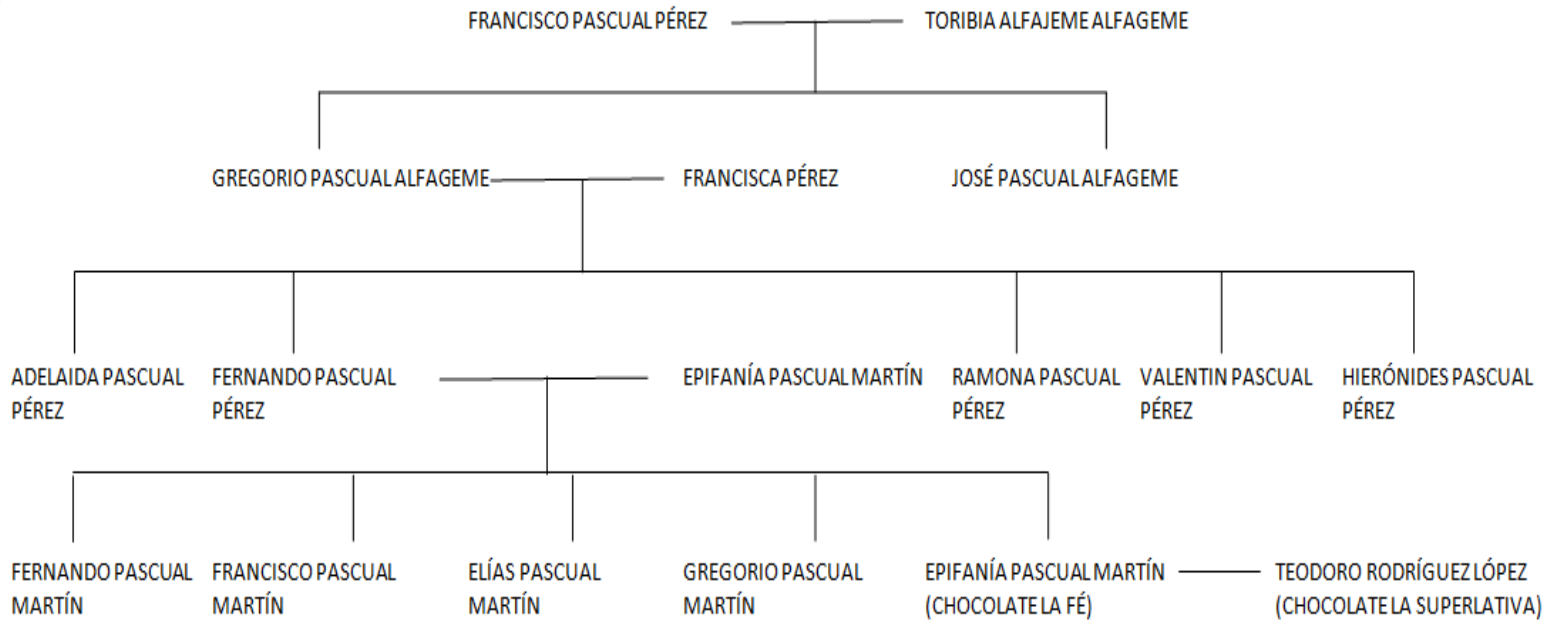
FRANCISCO PASCUAL PÉREZ

TORIBIA ALFAJEME ALFAGEME

GREGORIO PASCUAL ALFAGEME

FRANCISCA PÉREZ

JOSÉ PASCUAL ALFAGEME

ADELAIDA PASCUAL PÉREZ

FERNANDO PASCUAL PÉREZ

EPIFANÍA PASCUAL MARTÍN

RAMONA PASCUAL PÉREZ

VALENTIN PASCUAL PÉREZ

HIERÓNIDES PASCUAL PÉREZ

FERNANDO PASCUAL MARTÍN

FRANCISCO PASCUAL MARTÍN

ELÍAS PASCUAL MARTÍN

GREGORIO PASCUAL MARTÍN

EPIFANÍA PASCUAL MARTÍN (CHOCOLATE LA FÉ)

TEODORO RODRÍGUEZ LÓPEZ (CHOCOLATE LA SUPERLATIVA)